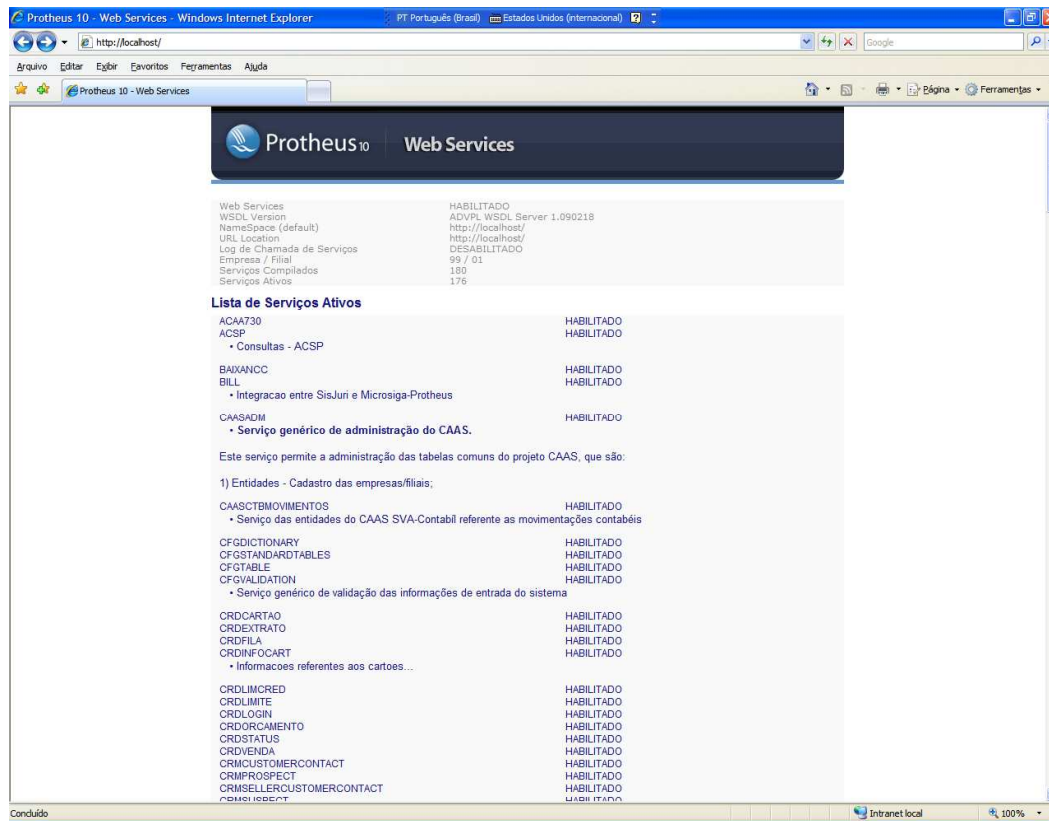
Protheus 10 - Web Services - Windows Internet Explorer
PT Português (Brasil) Estados Unidos (internacional)
http://localhost/
Google
Arquivo Editar Exibir Favoritos Ferramentas Ajuda
Protheus 10 - Web Services
Página Ferramentas

Protheus10 Web Services

| | |
|---|---|
| Web Services | HABILITADO |
| WSDL Version | ADVPL WSDL Server 1.090218 |
| NameSpace (default) | http://localhost/ |
| URL Location | http://localhost/ |
| Log de Chamada de Serviços | DESABILITADO |
| Empresa / Filial | 99 / 01 |
| Serviços Compilados | 180 |
| Serviços Ativos | 176 |

Lista de Serviços Ativos

ACAA730 HABILITADO
ACSP HABILITADO
• Consultas - ACSP

BAIXANCC HABILITADO
BILL HABILITADO
• Integracao entre SisJuri e Microsiga-Protheus

CAASADM HABILITADO
• Serviço genérico de administração do CAAS.

Este serviço permite a administração das tabelas comuns do projeto CAAS, que são:

1) Entidades - Cadastro das empresas/filiais;

CAASCTBMOVIMENTOS HABILITADO
• Serviço das entidades do CAAS SVA-Contabil referente as movimentações contábeis

CFGDICTIONARY HABILITADO
CFGSTANDARDTABLES HABILITADO
CFGTABLE HABILITADO
CFGVALIDATION HABILITADO
• Serviço genérico de validação das informações de entrada do sistema

CRDCARTAO HABILITADO
CRDEXTRATO HABILITADO
CRDFILA HABILITADO
CRDINFOCART HABILITADO
• Informacoes referentes aos cartoes...

CRDLIMCRED HABILITADO
CRDLIMITE HABILITADO
CRDLOGIN HABILITADO
CRDORCAMENTO HABILITADO
CRDSTATUS HABILITADO
CRDVENDA HABILITADO
CRMCUSTOMERCONTACT HABILITADO
CRMPROSPECT HABILITADO
CRMSELLERCUSTOMERCONTACT HABILITADO
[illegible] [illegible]

Concluído
Intranet local
100%